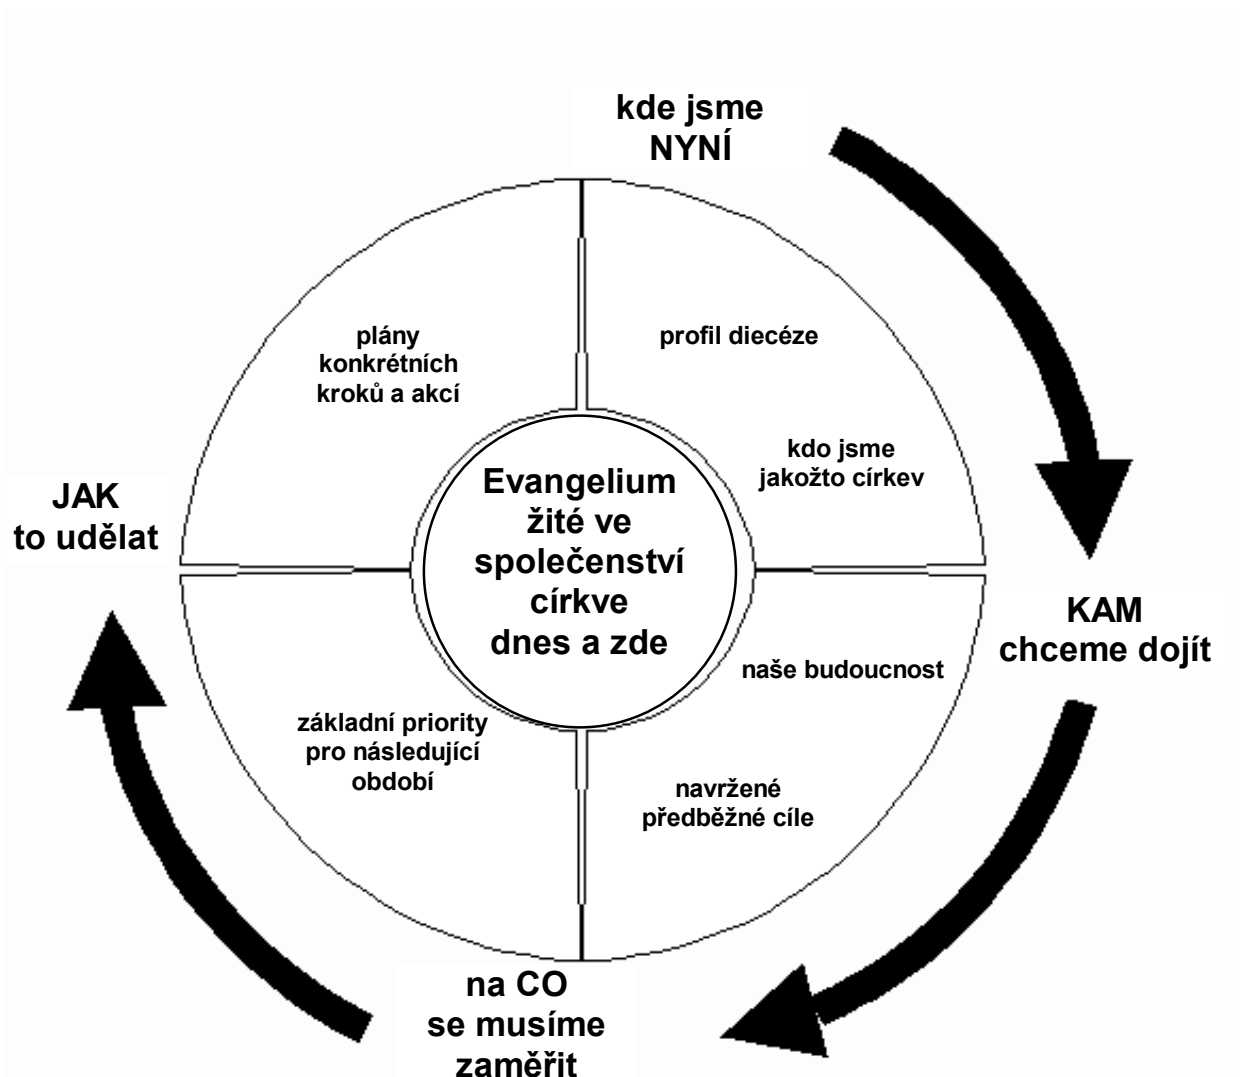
kde jsme NYNÍ

plány konkrétních kroků a akcí

profil diecéze

kdo jsme jakožto církev

JAK to udělat

Evangelium žité ve společenství církve dnes a zde

KAM chceme dojít

naše budoucnost

základní priority pro následující období

navržené předběžné cíle

na CO se musíme zaměřit